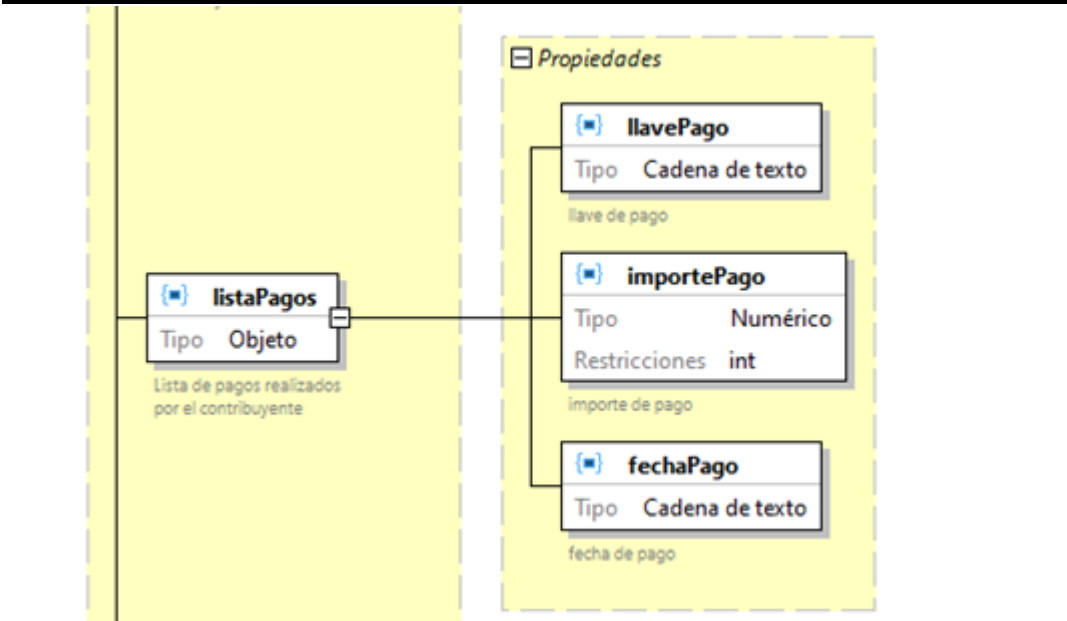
Propiedades

{■} listaPagos
Tipo Objeto
Lista de pagos realizados por el contribuyente

{■} llavePago
Tipo Cadena de texto
llave de pago

{■} importePago
Tipo Numérico
Restricciones int
importe de pago

{■} fechaPago
Tipo Cadena de texto
fecha de pago